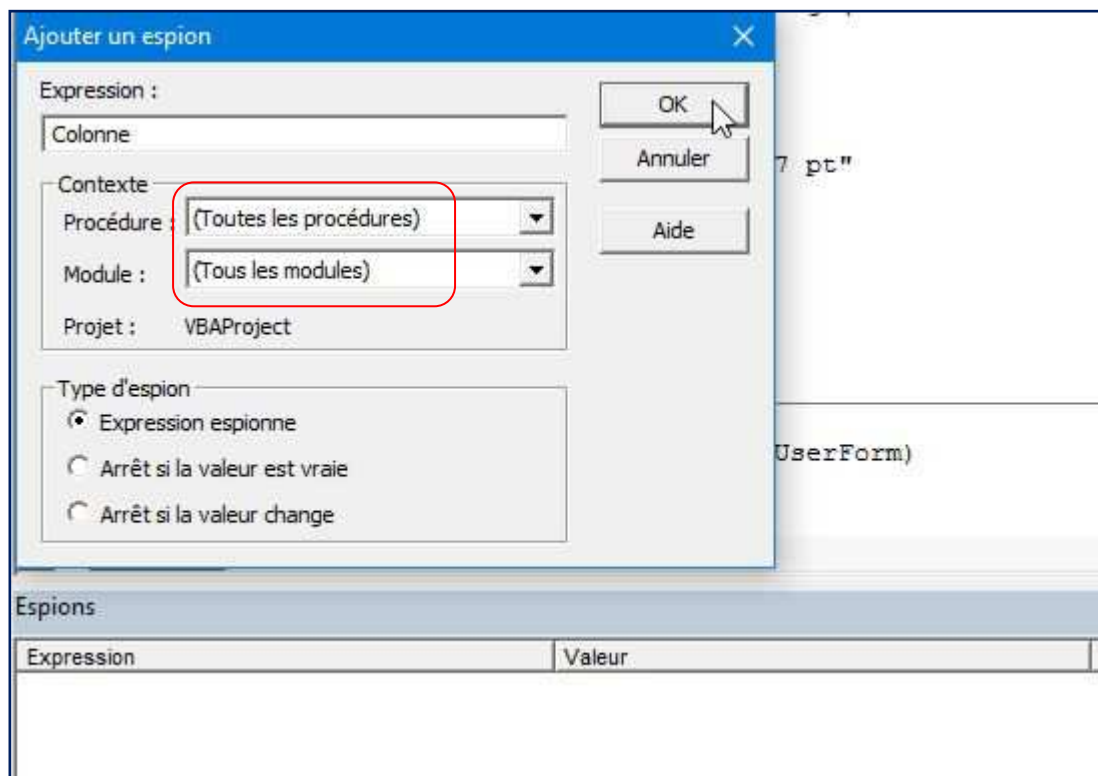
Ajouter un espion

Expression :

Colonne

OK

Annuler

Aide

Contexte

Procédure : (Toutes les procédures)

Module : (Tous les modules)

Projet : VBAProject

Type d'espion

Expression espionne

Arrêt si la valeur est vraie

Arrêt si la valeur change

7 pt"

UserForm)

Espions

| Expression | Valeur |
|---|---|